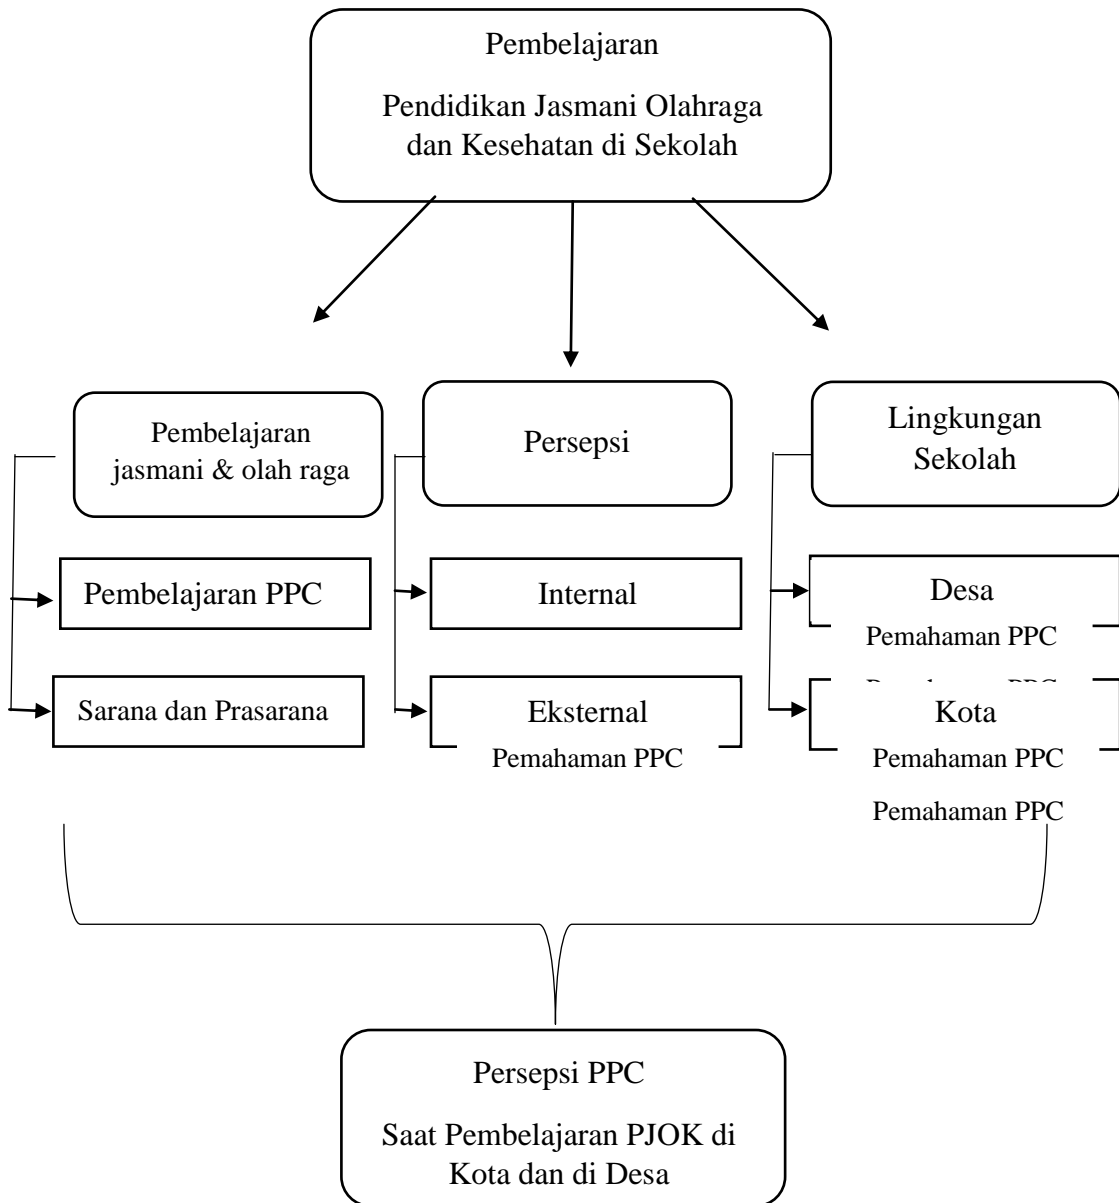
Pembelajaran

Pendidikan Jasmani Olahraga dan Kesehatan di Sekolah

Pembelajaran jasmani & olah raga

Persepsi

Lingkungan Sekolah

Pembelajaran PPC

Internal

Desa

Pemahaman PPC

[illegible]

Sarana dan Prasarana

Eksternal

Pemahaman PPC

Kota

Pemahaman PPC

Pemahaman PPC

Persepsi PPC

Saat Pembelajaran PJOK di Kota dan di Desa